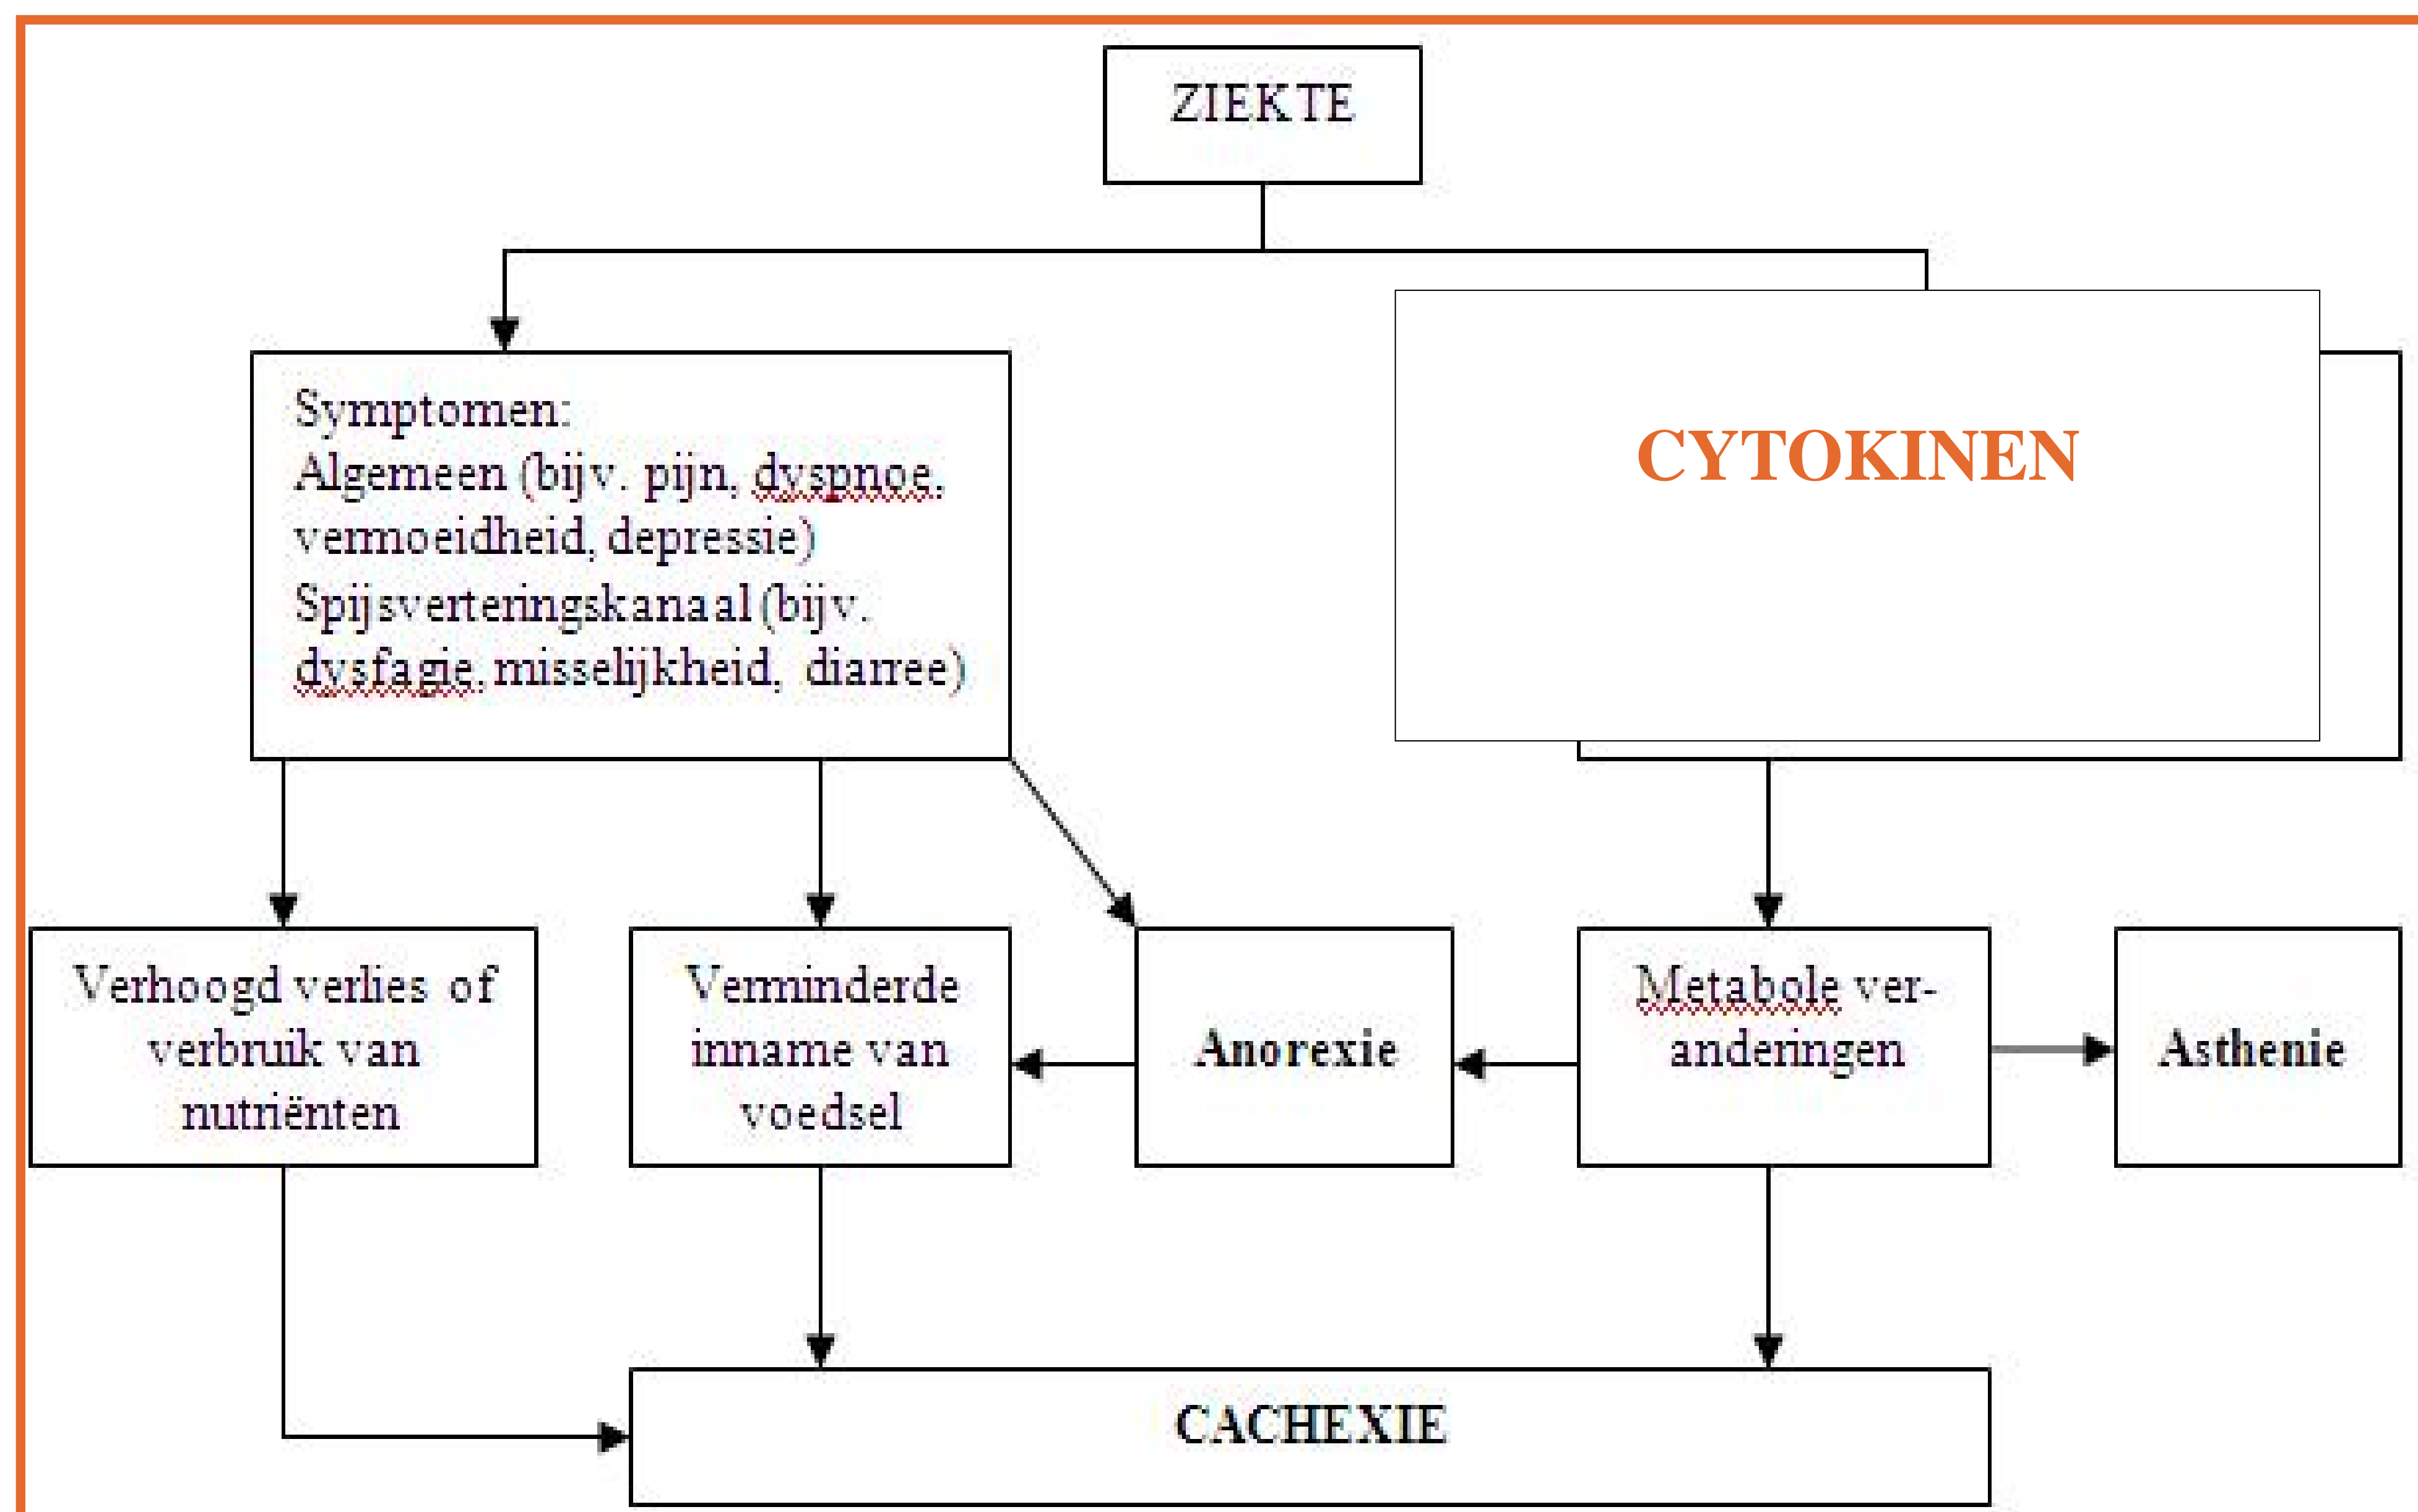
ZIEKTE

Symptomen:
Algemeen (bijv. pijn, dyspnoe, vermoeidheid, depressie)
Spijsverteringskanaal (bijv. dysfagie, misselijkheid, diarree)

CYTOKINEN

Verhoogd verlies of verbruik van nutriënten

Verminderde inname van voedsel

Anorexie

Metabole veranderingen

Asthenie

CACHEXIE